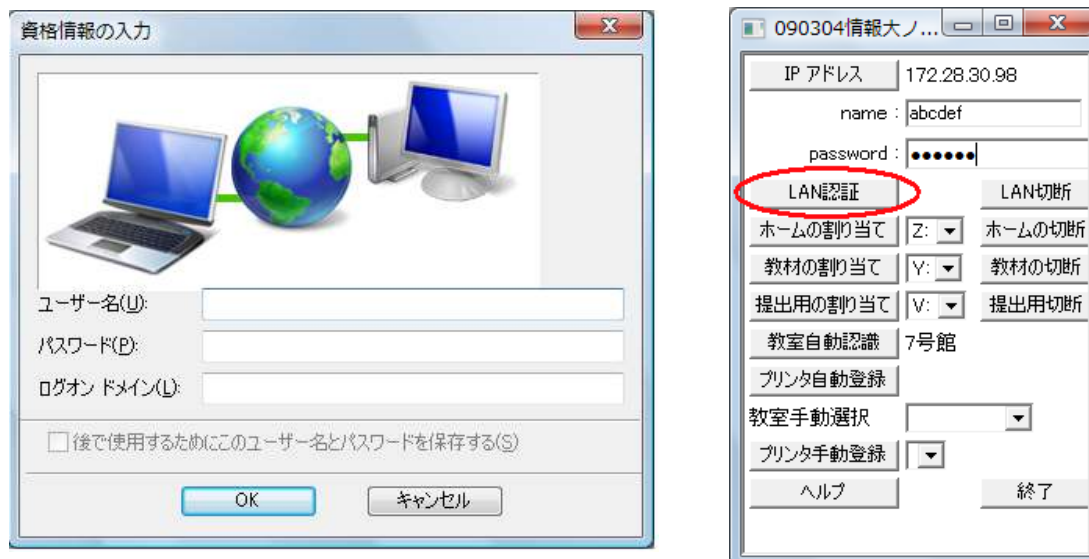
資格情報の入力

ユーザー名(U):

パスワード(P):

ログオン ドメイン(L):

後で使用するためにこのユーザー名とパスワードを保存する(S)

OK

キャンセル

090304情報大ノ...

IP アドレス 172.28.30.98

name : abcdef

password : ●●●●●●

LAN認証

LAN切断

ホームの割り当て Z:

ホームの切断

教材の割り当て Y:

教材の切断

提出用の割り当て V:

提出用切断

教室自動認識 7号館

プリンタ自動登録

教室手動選択

プリンタ手動登録

ヘルプ

終了